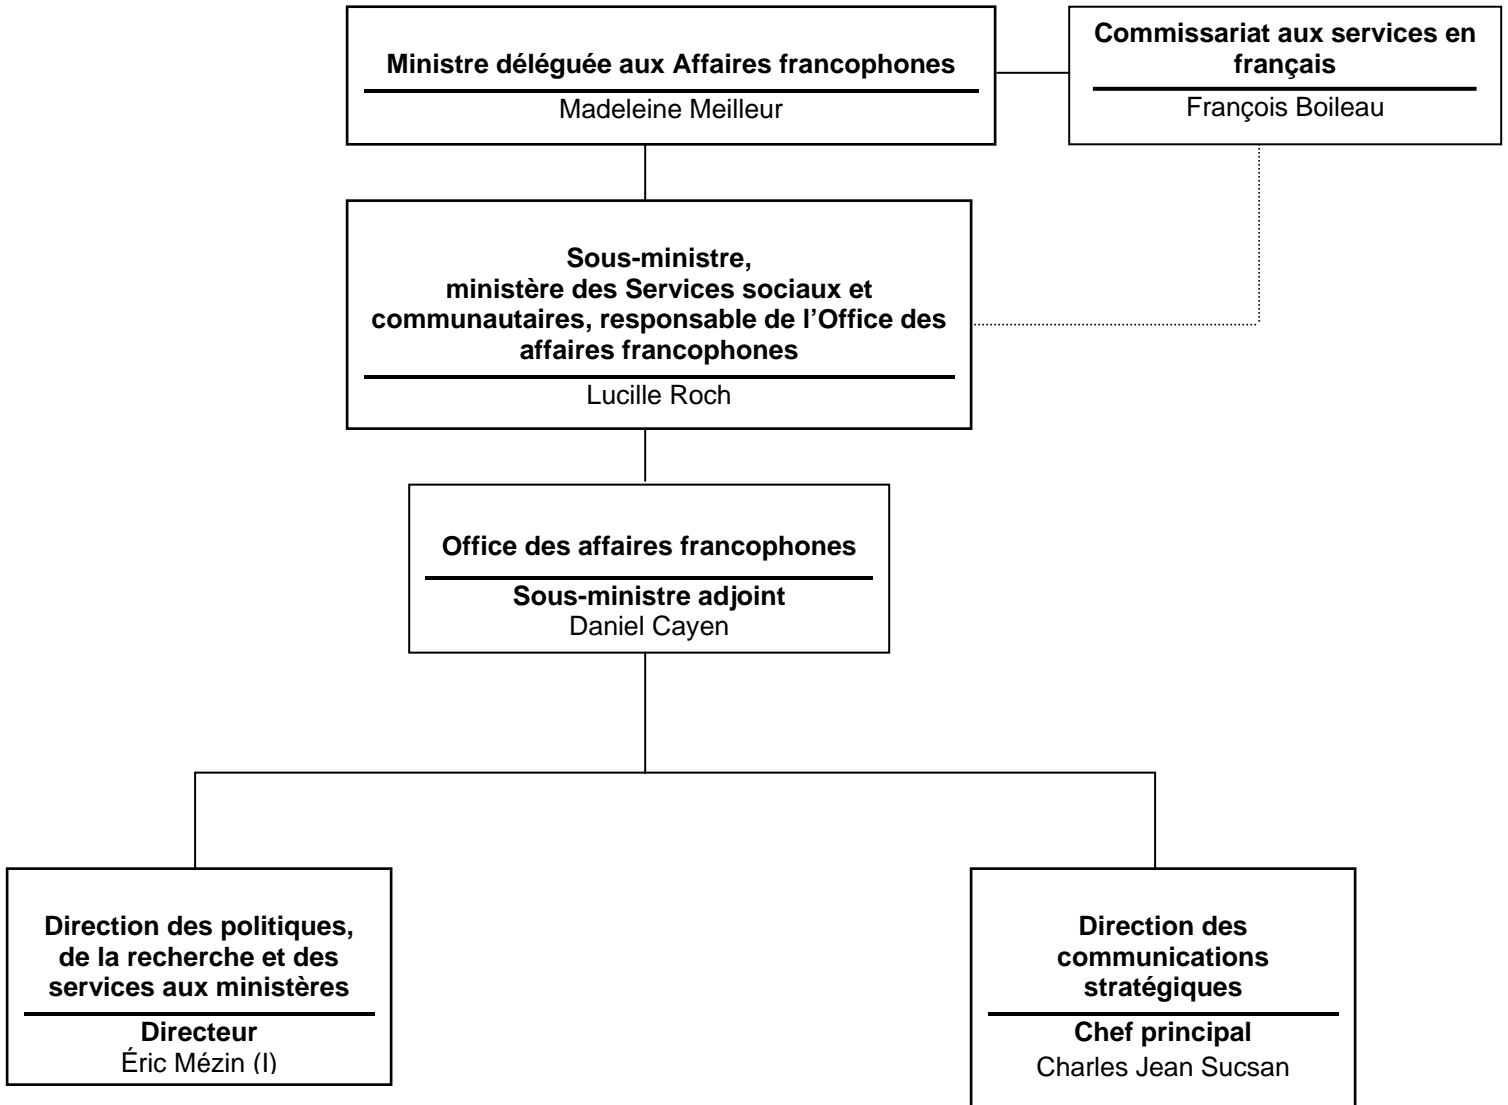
Ministre déléguée aux Affaires francophones
Madeleine Meilleur

Commissariat aux services en français
François Boileau

Sous-ministre, ministère des Services sociaux et communautaires, responsable de l'Office des affaires francophones
Lucille Roch

Office des affaires francophones
Sous-ministre adjoint
Daniel Cayen

Direction des politiques, de la recherche et des services aux ministères
Directeur
Éric Mézin (I)

Direction des communications stratégiques
Chef principal
Charles Jean Sucsan